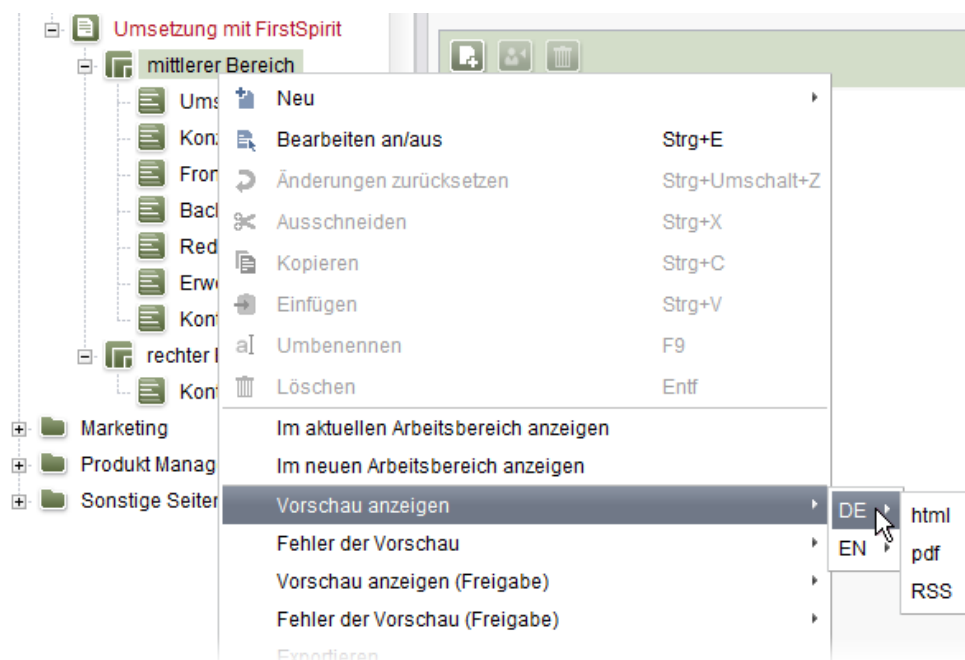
Umsetzung mit FirstSpirit
mittlerer Bereich
Ums
Kon
Fron
Bacl
Red
Erw
Kon
rechter
Kon
Marketing
Produkt Manag
Sonstige Seiten

Neu
Bearbeiten an/aus Strg+E
Änderungen zurücksetzen Strg+Umschalt+Z
Ausschneiden Strg+X
Kopieren Strg+C
Einfügen Strg+V
Umbenennen F9
Löschen Entf
Im aktuellen Arbeitsbereich anzeigen
Im neuen Arbeitsbereich anzeigen
Vorschau anzeigen
Fehler der Vorschau
Vorschau anzeigen (Freigabe)
Fehler der Vorschau (Freigabe)
Exportieren

DE
EN

html
pdf
RSS